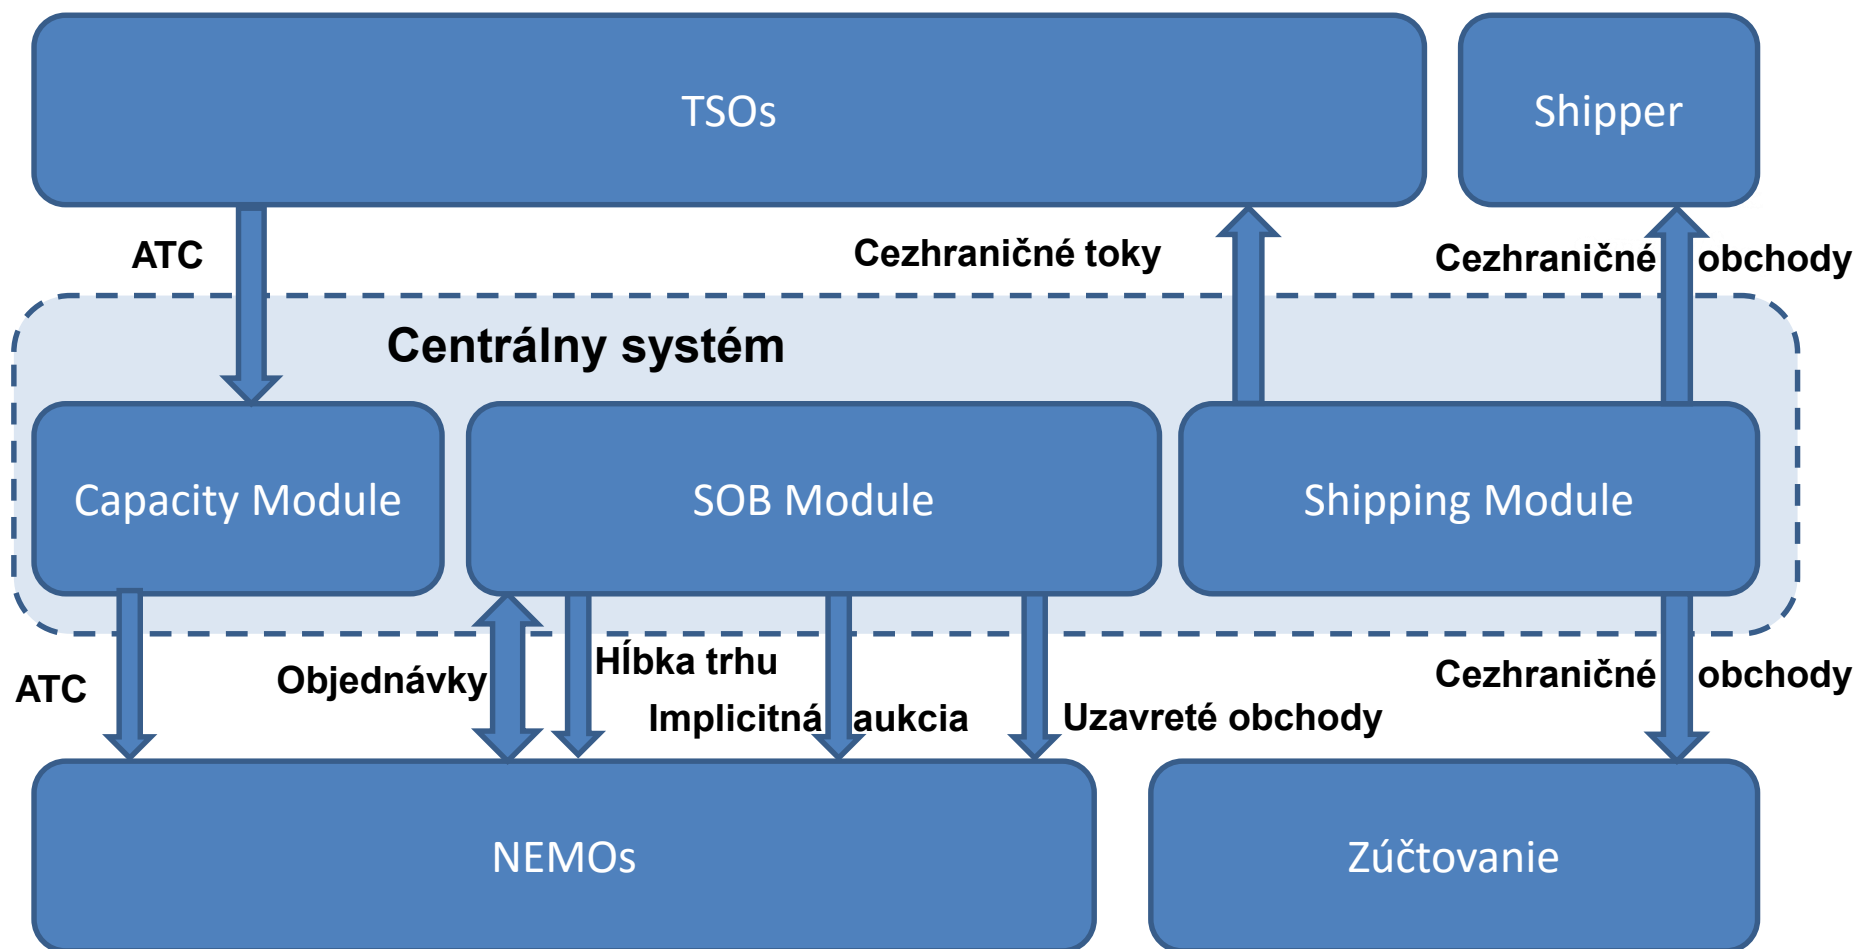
TSOs

Shipper

ATC

Cezhraničné toky

Cezhraničné obchody

Centrálny systém

Capacity Module

SOB Module

Shipping Module

ATC

Objednávky

Hĺbka trhu

Implicitná aukcia

Uzavreté obchody

Cezhraničné obchody

NEMOs

Zúčtovanie